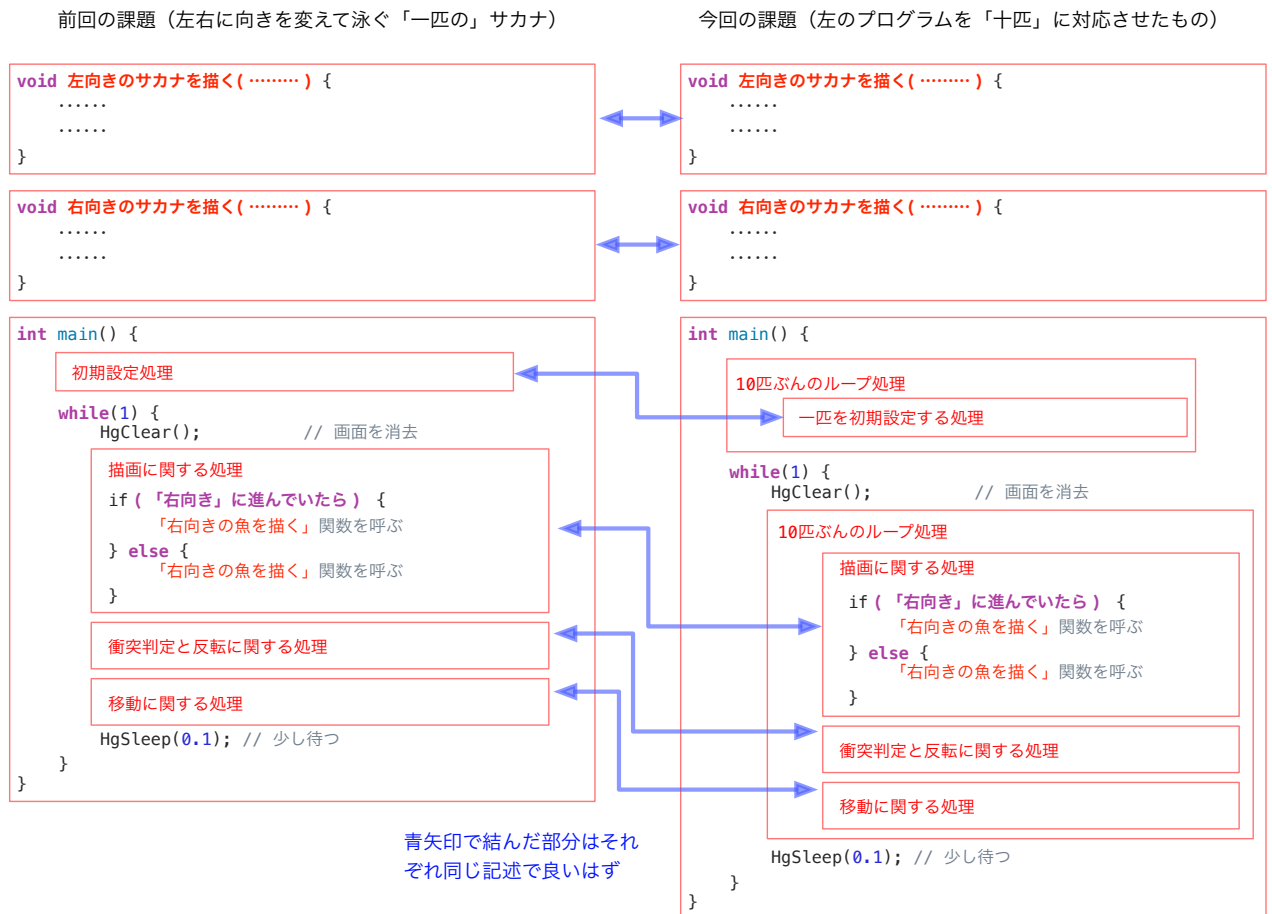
前回の課題（左右に向きを変えて泳ぐ「一匹の」サカナ）

void 左向きのサカナを描く( ……… ) {
    ......
    ......
}

void 右向きのサカナを描く( ……… ) {
    ......
    ......
}

int main() {
    初期設定処理

    while(1) {
        HgClear();          // 画面を消去
        描画に関する処理
        if ( 「右向き」に進んでいたら ) {
            「右向きの魚を描く」関数を呼ぶ
        } else {
            「右向きの魚を描く」関数を呼ぶ
        }
        衝突判定と反転に関する処理
        移動に関する処理
        HgSleep(0.1); // 少し待つ
    }
}

今回の課題（左のプログラムを「十匹」に対応させたもの）

void 左向きのサカナを描く( ……… ) {
    ......
    ......
}

void 右向きのサカナを描く( ……… ) {
    ......
    ......
}

int main() {
    10匹ぶんのループ処理
        一匹を初期設定する処理

    while(1) {
        HgClear();          // 画面を消去
        10匹ぶんのループ処理
            描画に関する処理
            if ( 「右向き」に進んでいたら ) {
                「右向きの魚を描く」関数を呼ぶ
            } else {
                「右向きの魚を描く」関数を呼ぶ
            }
            衝突判定と反転に関する処理
            移動に関する処理
        HgSleep(0.1); // 少し待つ
    }
}

青矢印で結んだ部分はそれぞれ同じ記述で良いはず